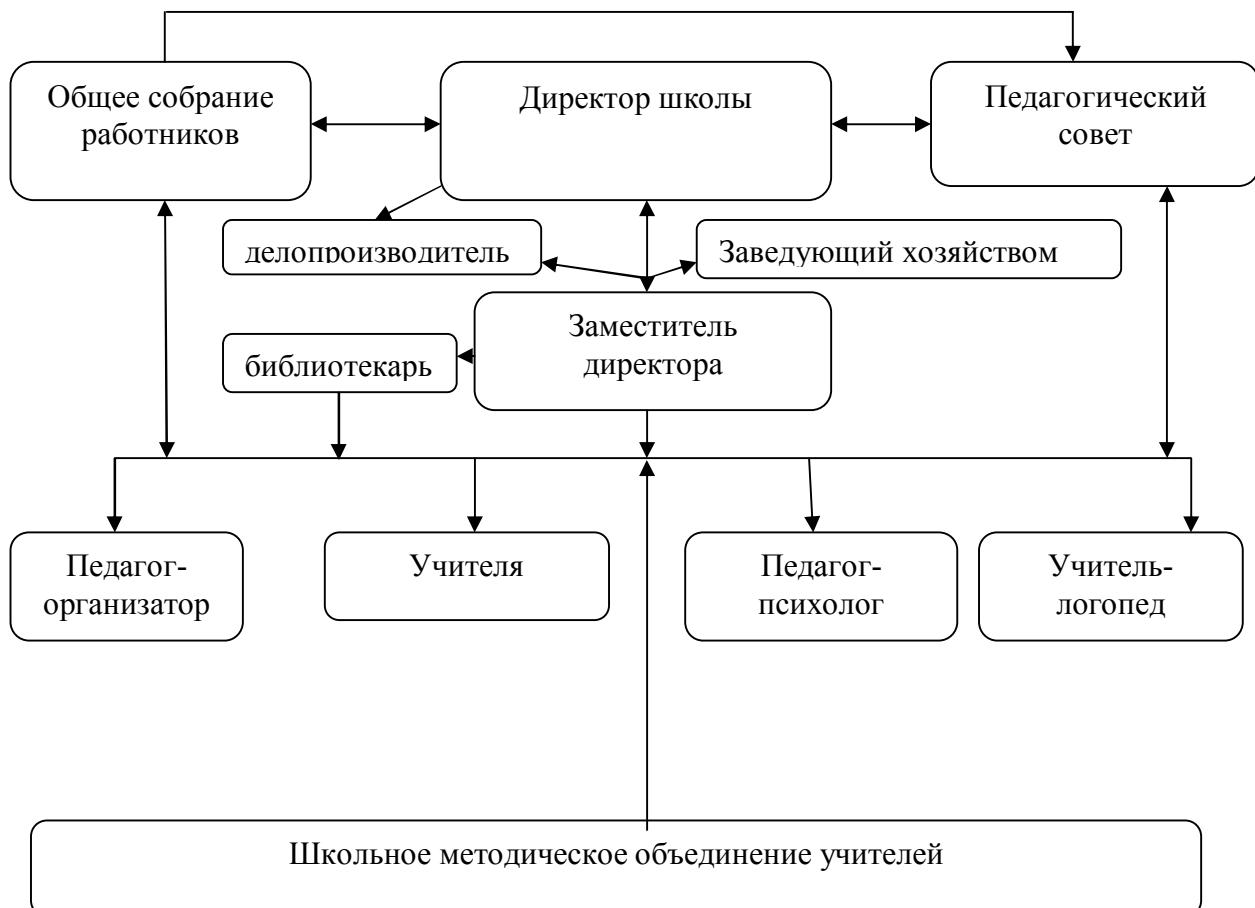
Общее собрание работников

Директор школы

Педагогический совет

делопроизводитель

Заведующий хозяйством

Заместитель директора

библиотекарь

Педагог-организатор

Учителя

Педагог-психолог

Учитель-логопед

Школьное методическое объединение учителей